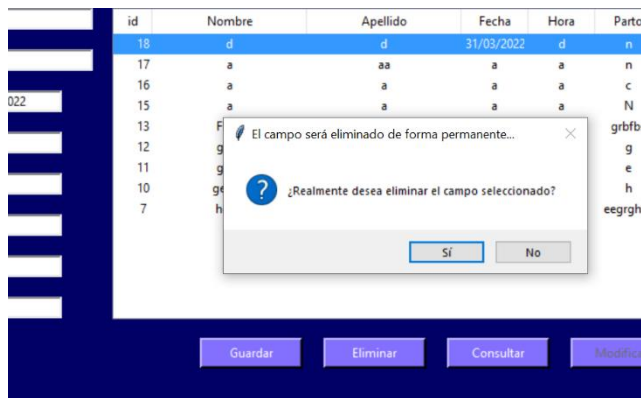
022

| id | Nombre | Apellido | Fecha | Hora | Parto |
|---|---|---|---|---|---|
| 18 | d | d | 31/03/2022 | d | n |
| 17 | a | aa | a | a | n |
| 16 | a | a | a | a | c |
| 15 | a | a | a | a | N |
| 13 | F |  |  |  | grbfb |
| 12 | g |  |  |  | g |
| 11 | g |  |  |  | e |
| 10 | ge |  |  |  | h |
| 7 | h |  |  |  | eegrgh |

El campo será eliminado de forma permanente...

¿Realmente desea eliminar el campo seleccionado?

Sí
No

Guardar
Eliminar
Consultar
Modific